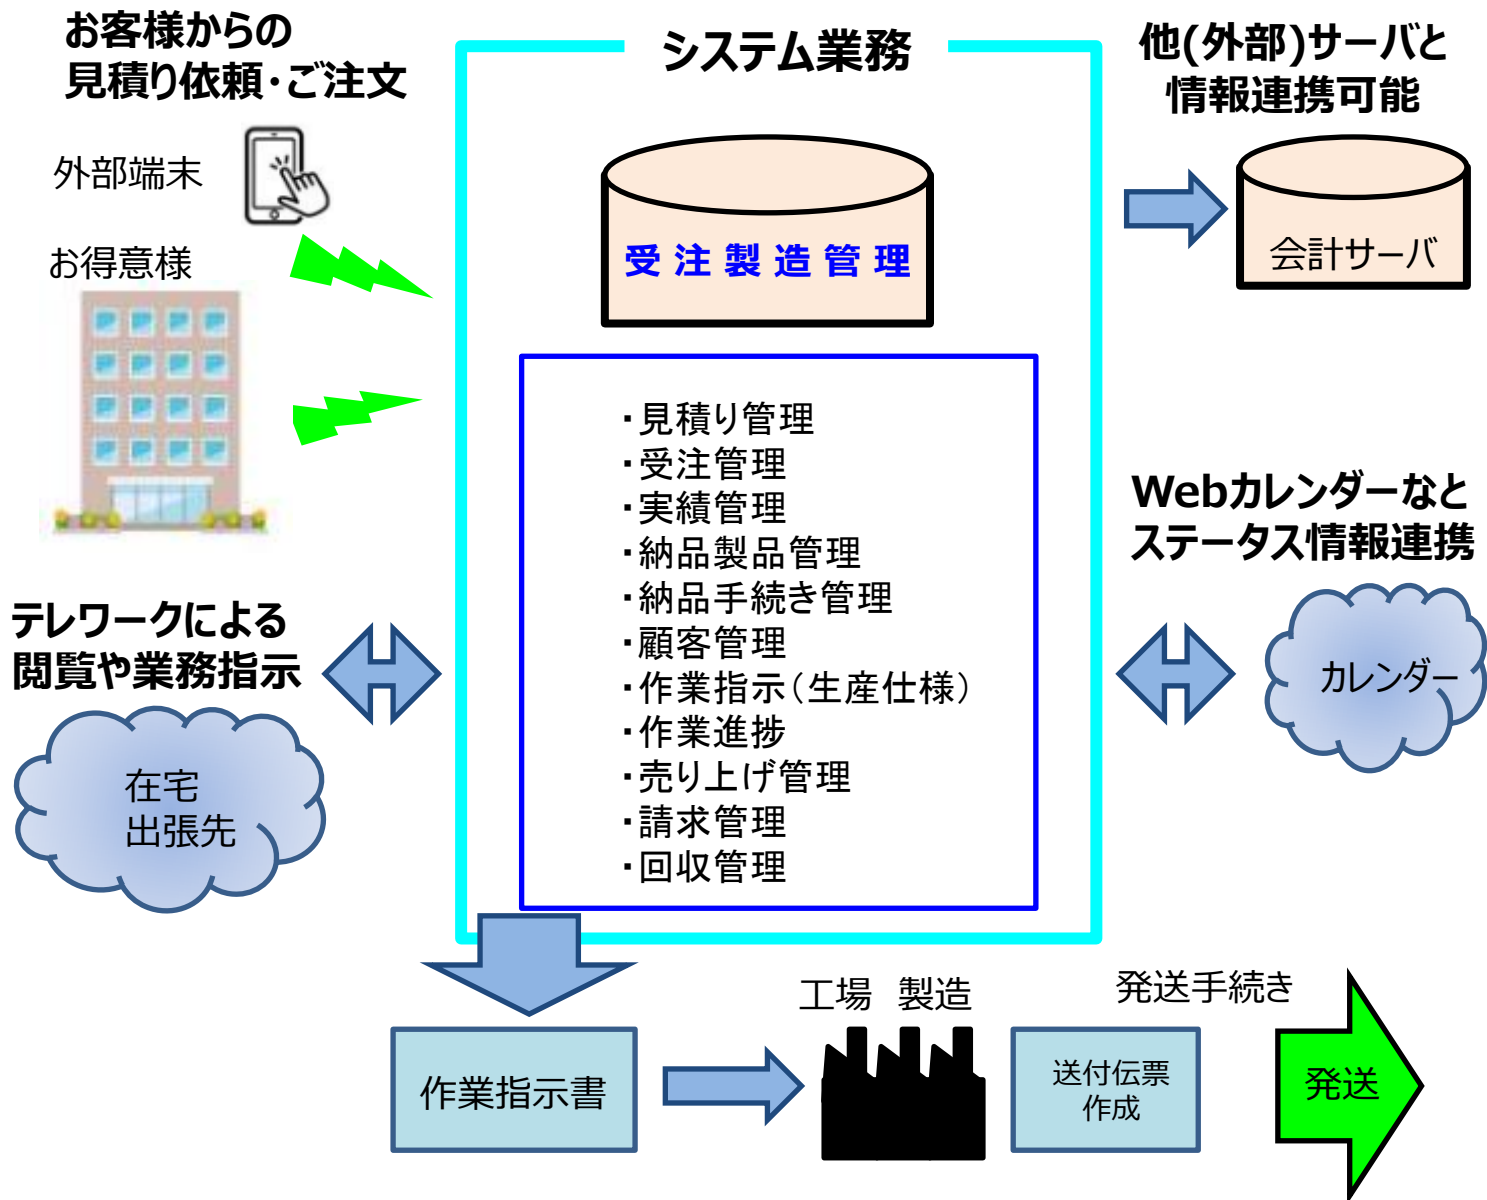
お客様からの
見積り依頼・ご注文

外部端末

お得意様

システム業務

受注製造管理

・見積り管理
・受注管理
・実績管理
・納品製品管理
・納品手続き管理
・顧客管理
・作業指示(生産仕様)
・作業進捗
・売り上げ管理
・請求管理
・回収管理

他(外部)サーバと
情報連携可能

会計サーバ

Webカレンダーなど
ステータス情報連携

カレンダー

テレワークによる
閲覧や業務指示

在宅
出張先

作業指示書

工場　製造

送付伝票
作成

発送手続き

発送